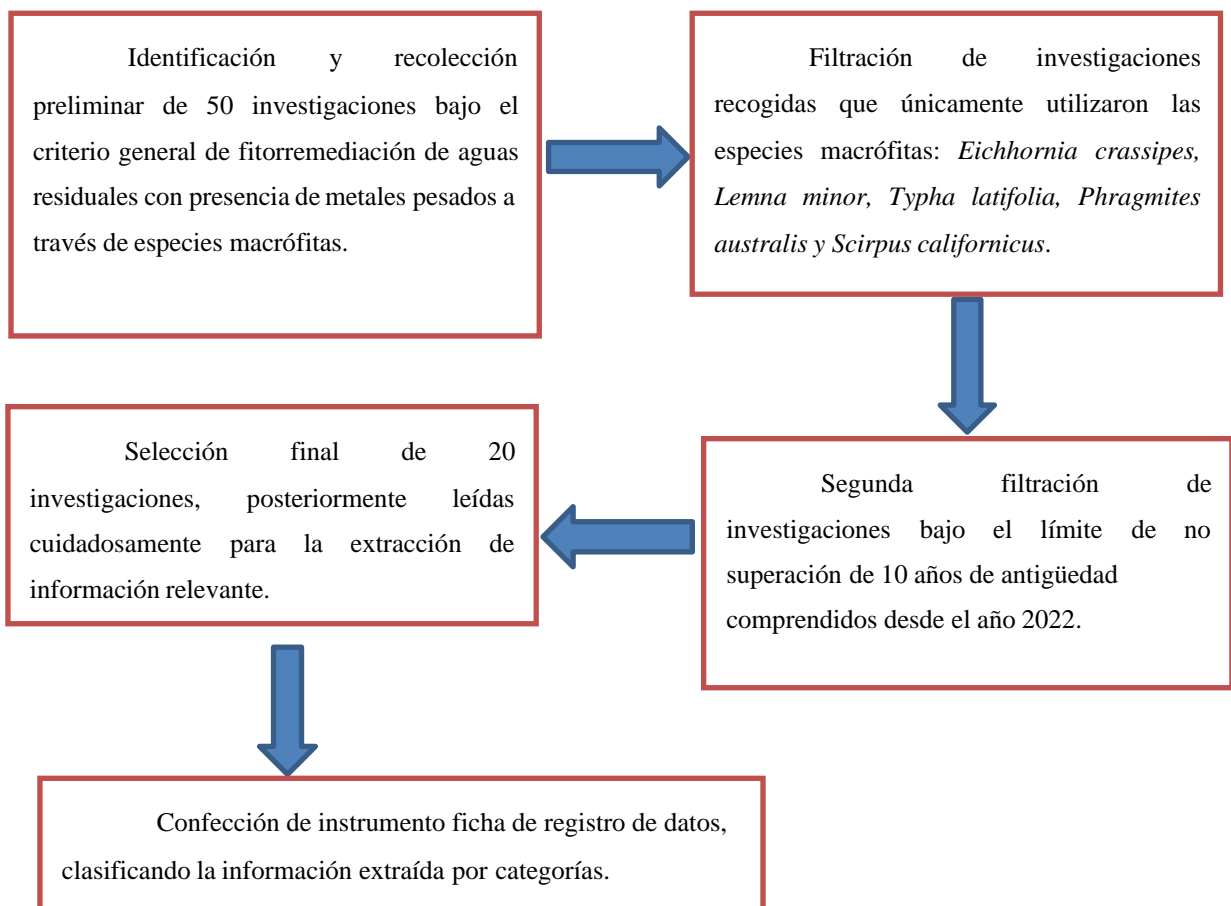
Identificación y recolección preliminar de 50 investigaciones bajo el criterio general de fitorremediación de aguas residuales con presencia de metales pesados a través de especies macrófitas.

Filtración de investigaciones recogidas que únicamente utilizaron las especies macrófitas: *Eichhornia crassipes, Lemna minor, Typha latifolia, Phragmites australis y Scirpus californicus*.

Segunda filtración de investigaciones bajo el límite de no superación de 10 años de antigüedad comprendidos desde el año 2022.

Selección final de 20 investigaciones, posteriormente leídas cuidadosamente para la extracción de información relevante.

Confección de instrumento ficha de registro de datos, clasificando la información extraída por categorías.